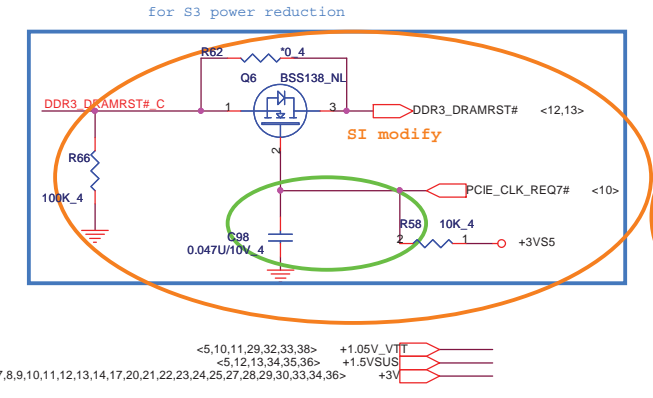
for S3 power reduction

R62
*0_4
Q6
BSS138_NL
DDR3_DRAMRST#_C
1
3
DDR3_DRAMRST#
<12,13>
SI modify
2
R66
100K_4
PCIE_CLK_REQ7#
<10>
C98
0.047U/10V_4
R58
10K_4
2
1
+3VS5

<5,10,11,29,32,33,38>
+1.05V_VTT
<5,12,13,34,35,36>
+1.5VSUS
7,8,9,10,11,12,13,14,17,20,21,22,23,24,25,27,28,29,30,33,34,36>
+3V